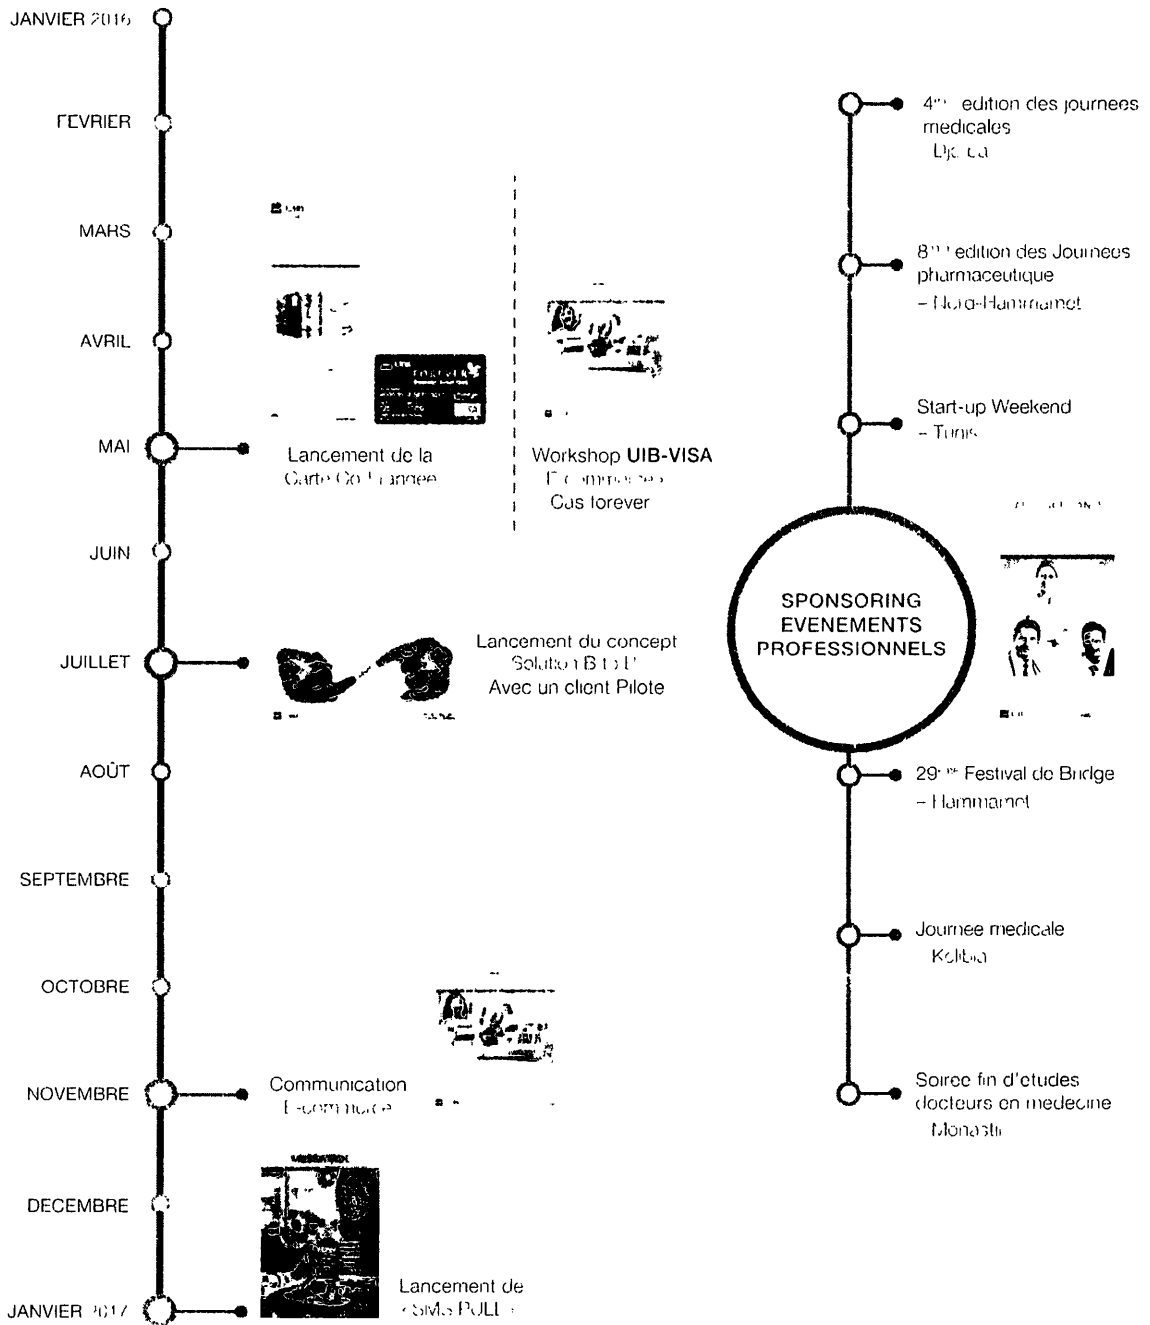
JANVIER 2016

FEVRIER

MARS

AVRIL

MAI

JUIN

JUILLET

AOÛT

SEPTEMBRE

OCTOBRE

NOVEMBRE

DECEMBRE

JANVIER 2017

Lancement de la Carte Co-Brandee

Workshop UIB-VISA E-commerce Cus forever

Lancement du concept Solution B to B Avec un client Pilote

Communication E-commerce

Lancement de « SMS PULL »

4ème edition des journees medicales Djerba

8ème edition des Journees pharmaceutique – Nord-Hammamet

Start-up Weekend – Tunis

SPONSORING EVENEMENTS PROFESSIONNELS

29ème Festival de Bridge – Hammamet

Journee medicale Kelibia

Soiree fin d'etudes docteurs en medecine Monastir